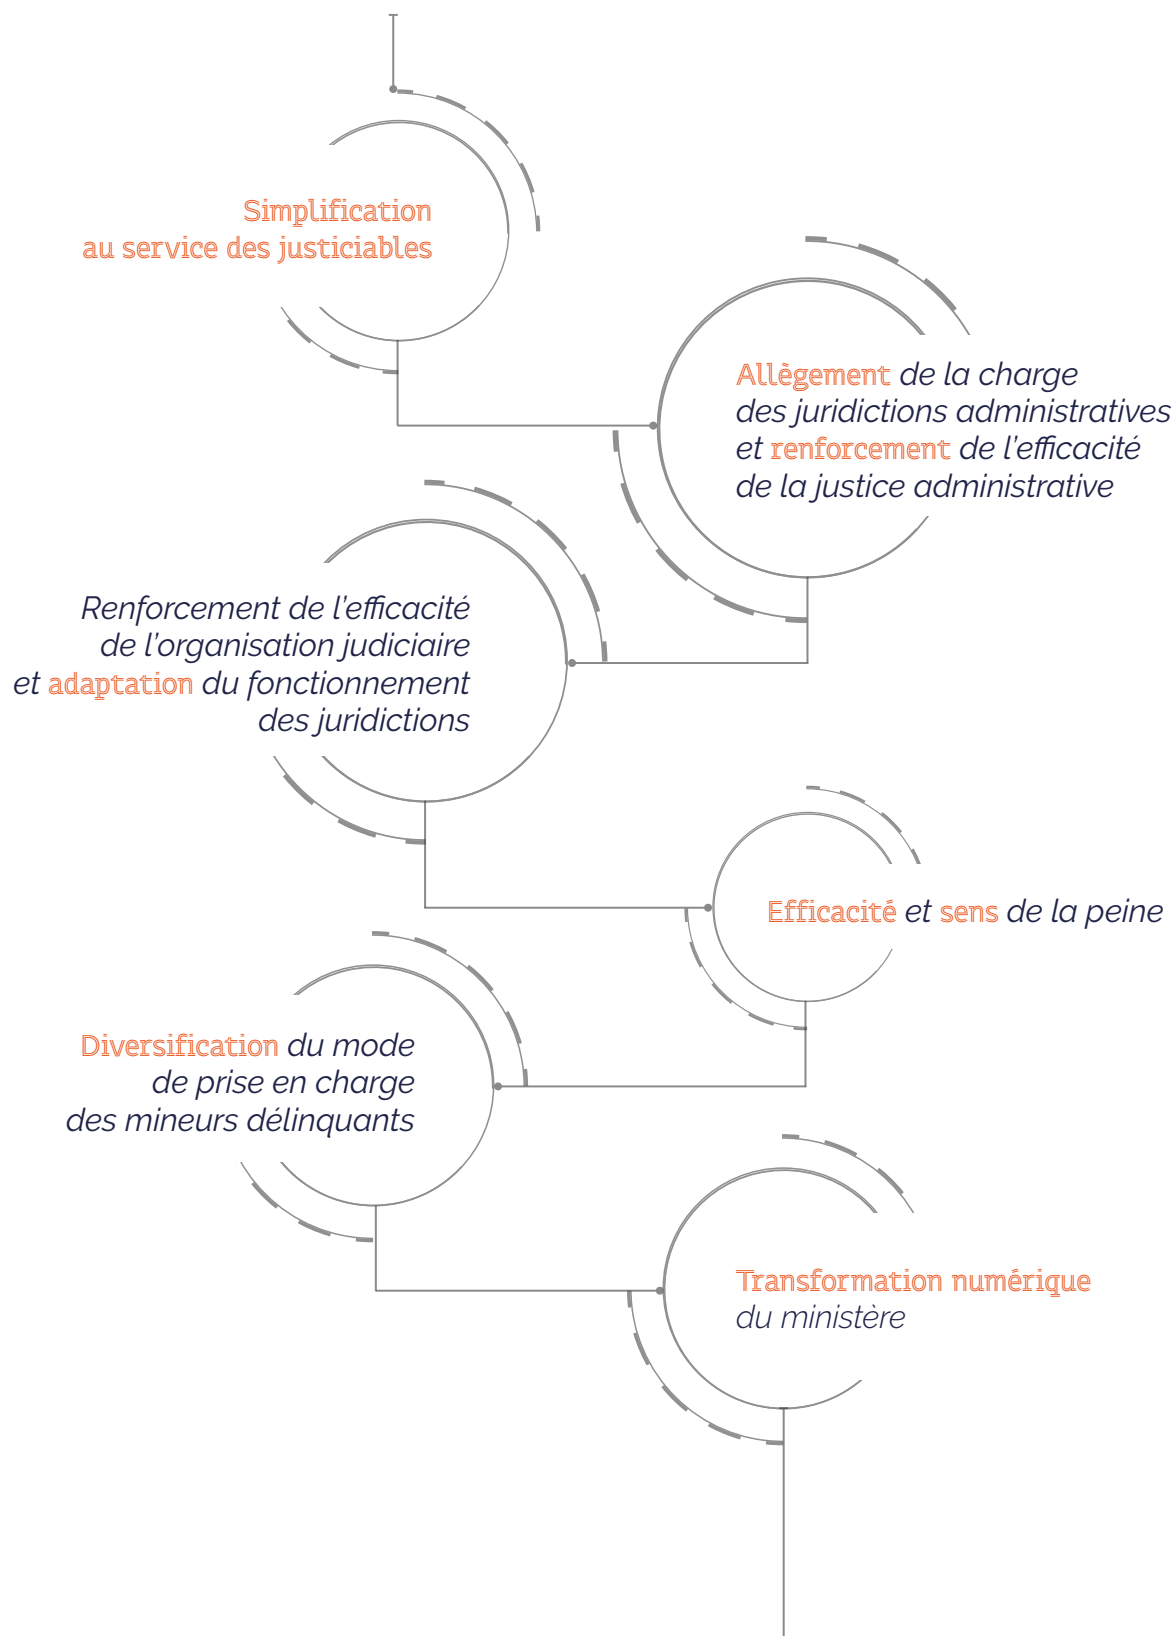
Simplification
au service des justiciables

Allègement de la charge
des juridictions administratives
et renforcement de l'efficacité
de la justice administrative

Renforcement de l'efficacité
de l'organisation judiciaire
et adaptation du fonctionnement
des juridictions

Efficacité et sens de la peine

Diversification du mode
de prise en charge
des mineurs délinquants

Transformation numérique
du ministère